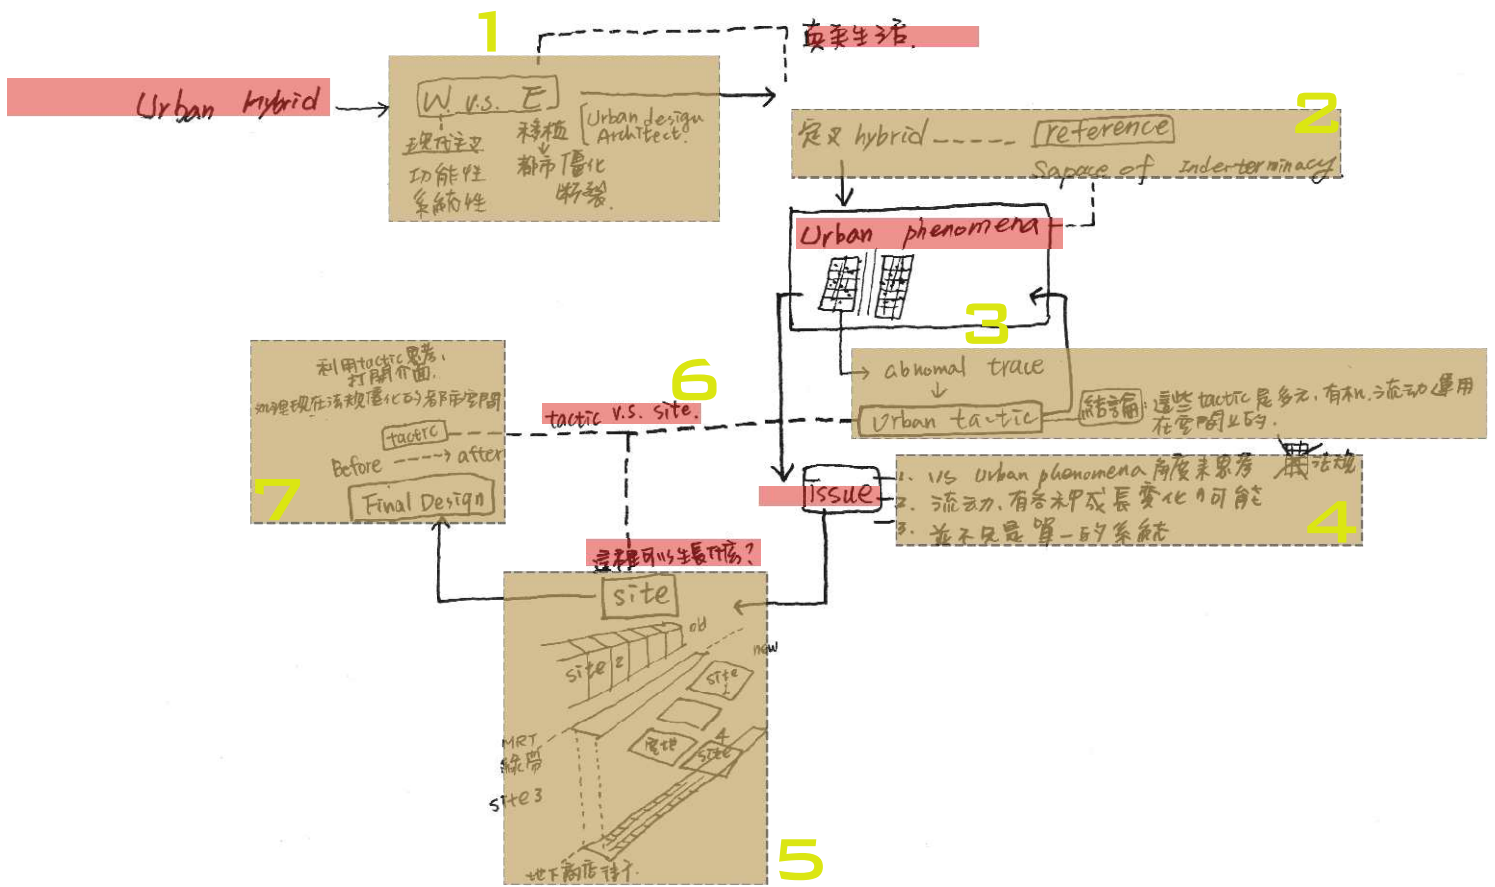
1

Urban hybrid

W v.s. E

現代主義
功能性
系統性

移植
都市僵化
斷裂

Urban design
Architect

真實生活.

2

定义 hybrid ----- reference

Space of indeterminacy

Urban phenomena

3

abnomal trace

Urban tactic

結論 這些 tactic 是多元,有机,流动運用在空間上的.

issue

1. v/s urban phenomena 角度來思考 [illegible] 法規
2. 流动,有各种成長變化可能
3. 並不只是單一的系統

4

6

tactic v.s. site.

7

利用tactic思考,
打開介面.
如何呈現在法規僵化的都市空間

tactic

Before -----> after

Final Design

這裡可以生長什麼?

site

old

new

site 2

site

MRT
緣帶

site 3

4
site

空地

地下商店街.

5